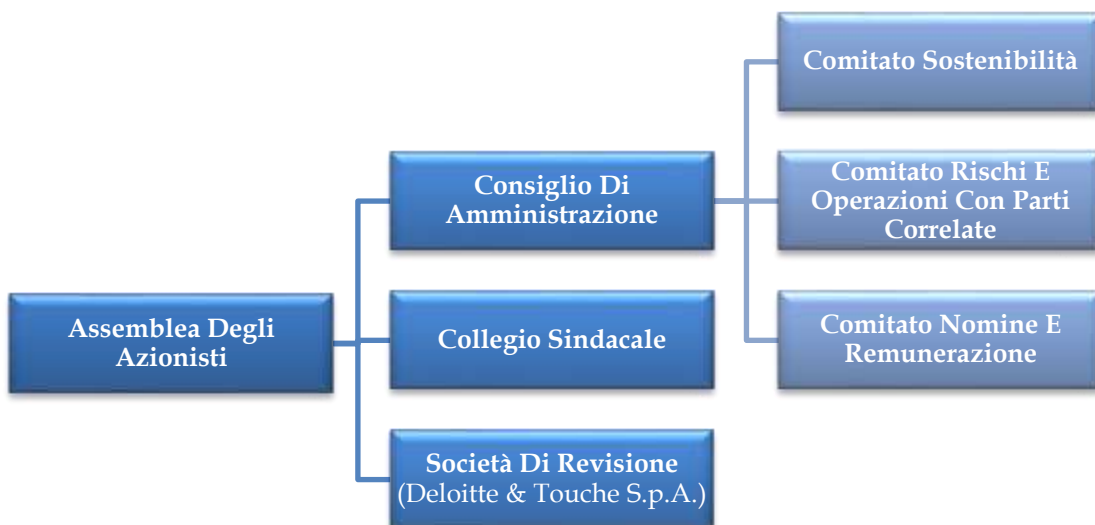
Assemblea Degli Azionisti

Consiglio Di Amministrazione

Collegio Sindacale

Società Di Revisione (Deloitte & Touche S.p.A.)

Comitato Sostenibilità

Comitato Rischi E Operazioni Con Parti Correlate

Comitato Nomine E Remunerazione